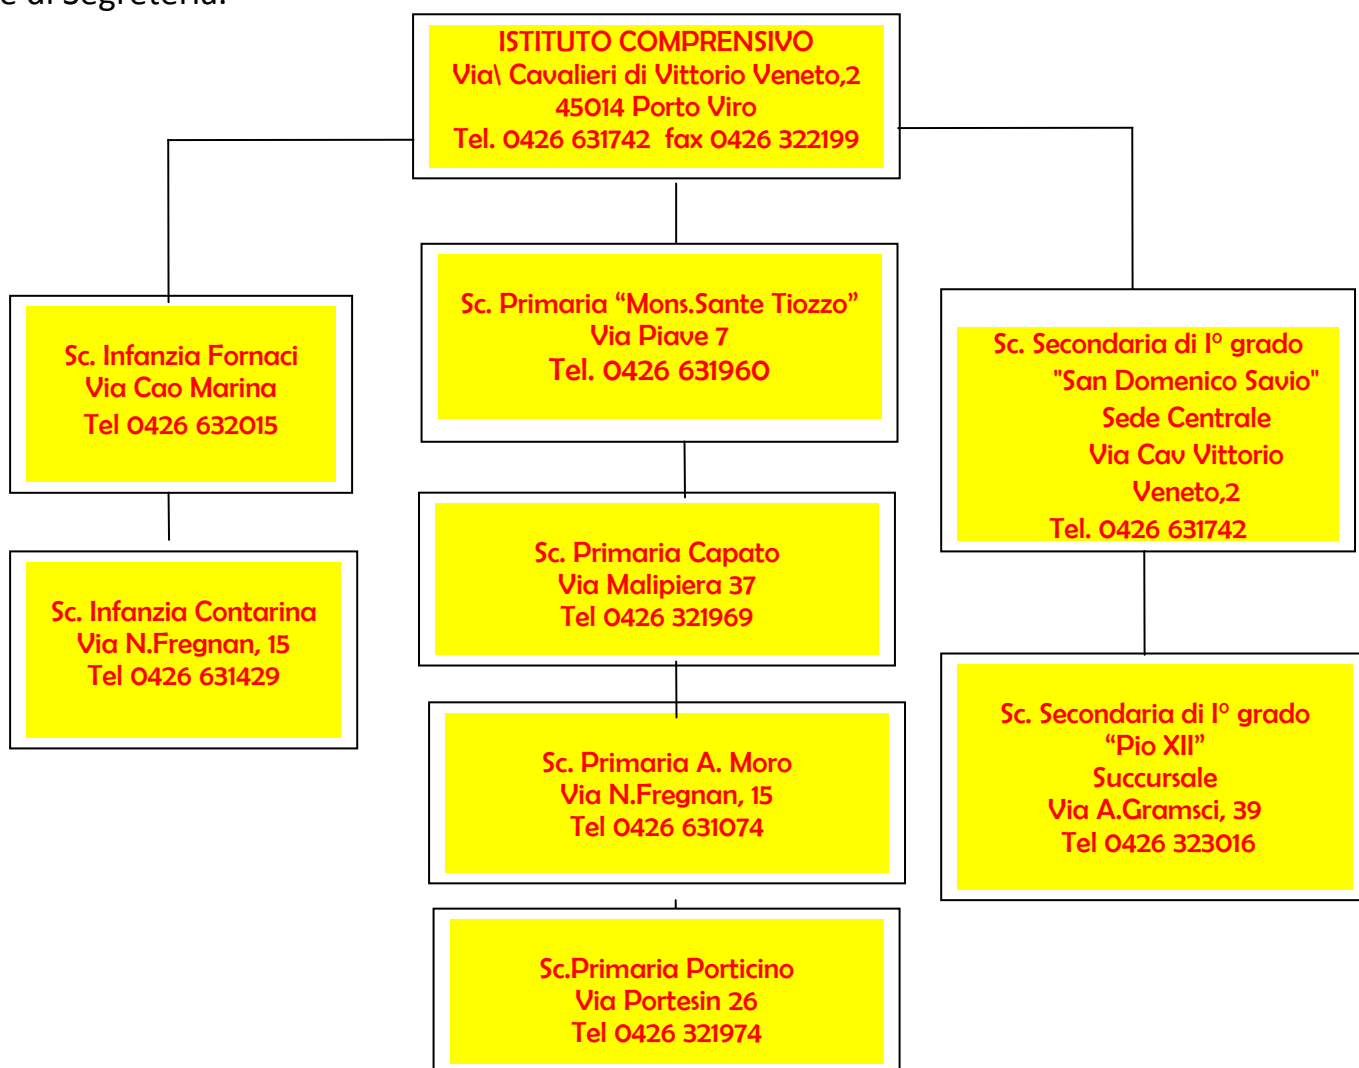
e di Segreteria.

ISTITUTO COMPRENSIVO
Via\ Cavalieri di Vittorio Veneto,2
45014 Porto Viro
Tel. 0426 631742 fax 0426 322199

Sc. Infanzia Fornaci
Via Cao Marina
Tel 0426 632015

Sc. Infanzia Contarina
Via N.Fregnan, 15
Tel 0426 631429

Sc. Primaria "Mons.Sante Tiozzo"
Via Piave 7
Tel. 0426 631960

Sc. Primaria Capato
Via Malipiera 37
Tel 0426 321969

Sc. Primaria A. Moro
Via N.Fregnan, 15
Tel 0426 631074

Sc.Primaria Porticino
Via Portesin 26
Tel 0426 321974

Sc. Secondaria di I° grado
"San Domenico Savio"
Sede Centrale
Via Cav Vittorio
Veneto,2
Tel. 0426 631742

Sc. Secondaria di I° grado
"Pio XII"
Succursale
Via A.Gramsci, 39
Tel 0426 323016